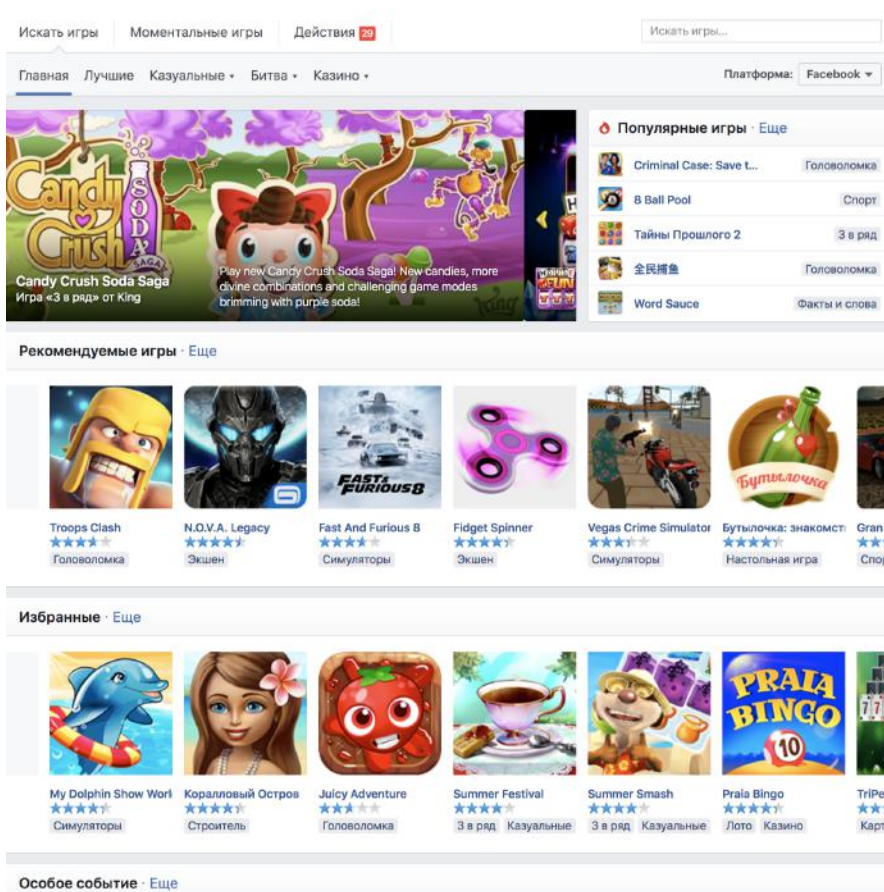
Искать игры Моментальные игры Действия 29

Искать игры...

Главная Лучшие Казуальные ▾ Битва ▾ Казино ▾

Платформа: Facebook ▾

Candy Crush Soda Saga

Candy Crush Soda Saga
Игра «3 в ряд» от King

Play new Candy Crush Soda Saga! New candies, more divine combinations and challenging game modes brimming with purple soda!

king

Популярные игры · Еще

| | |
|---|---|
| Criminal Case: Save t... | Головоломка |
| 8 Ball Pool | Спорт |
| Тайны Прошлого 2 | 3 в ряд |
| 全民捕鱼 | Головоломка |
| Word Sauce | Факты и слова |

Рекомендуемые игры · Еще

FAST & FURIOUS 8

Бутылочка

Troops Clash
Головоломка

N.O.V.A. Legacy
Экшен

Fast And Furious 8
Симуляторы

Fidget Spinner
Экшен

Vegas Crime Simulator
Симуляторы

Бутылочка: знакомст
Настольная игра

Gran
Спор

Избранные · Еще

PRAIA BINGO 10

My Dolphin Show Worl
Симуляторы

Коралловый Остров
Строитель

Juicy Adventure
Головоломка

Summer Festival
3 в ряд Казуальные

Summer Smash
3 в ряд Казуальные

Praia Bingo
Лото Казино

TriPe
Карт

Особое событие · Еще